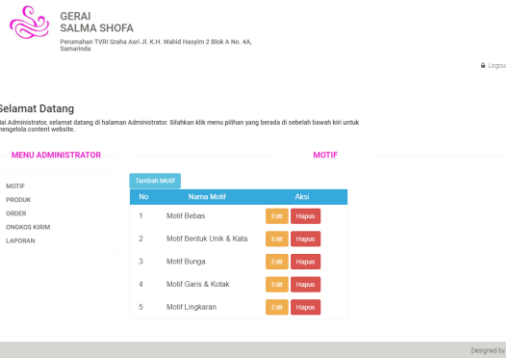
GERAI
SALMA SHOFA

Perumahan TVRI Graha Asri Jl. K.H. Wahid Hasyim 2 Blok A No. 4A, Samarinda

Logou

Selamat Datang

lai Administrator, selamat datang di halaman Administrator. Silahkan klik menu pilihan yang berada di sebelah bawah kiri untuk nengelola content website.

MENU ADMINISTRATOR

MOTIF

MOTIF
PRODUK
ORDER
ONGKOS KIRIM
LAPORAN

Tambah Motif

| No | Nama Motif | Aksi |
|---|---|---|
| 1 | Motif Bebas | Edit Hapus |
| 2 | Motif Bentuk Unik & Kata | Edit Hapus |
| 3 | Motif Bunga | Edit Hapus |
| 4 | Motif Garis & Kotak | Edit Hapus |
| 5 | Motif Lingkaran | Edit Hapus |

Designed by